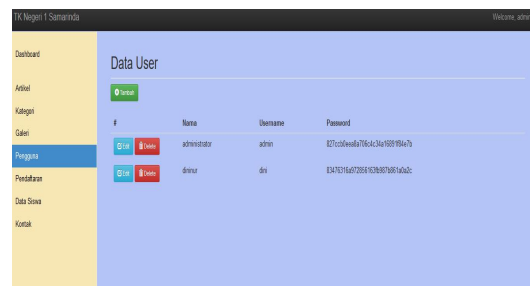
TK Negeri 1 Samarinda

Welcome, admi

Dashboard

Artikel

Kategori

Galeri

Pengguna

Pendaftaran

Data Siswa

Kontak

Data User

Tambah

| # | Nama | Username | Password |
|---|---|---|---|
| Edit Delete | administrator | admin | 827ccb0eea8a706c4c34a16891f84e7b |
| Edit Delete | dininur | dini | 83476316a072856163fb987b861a0a2c |